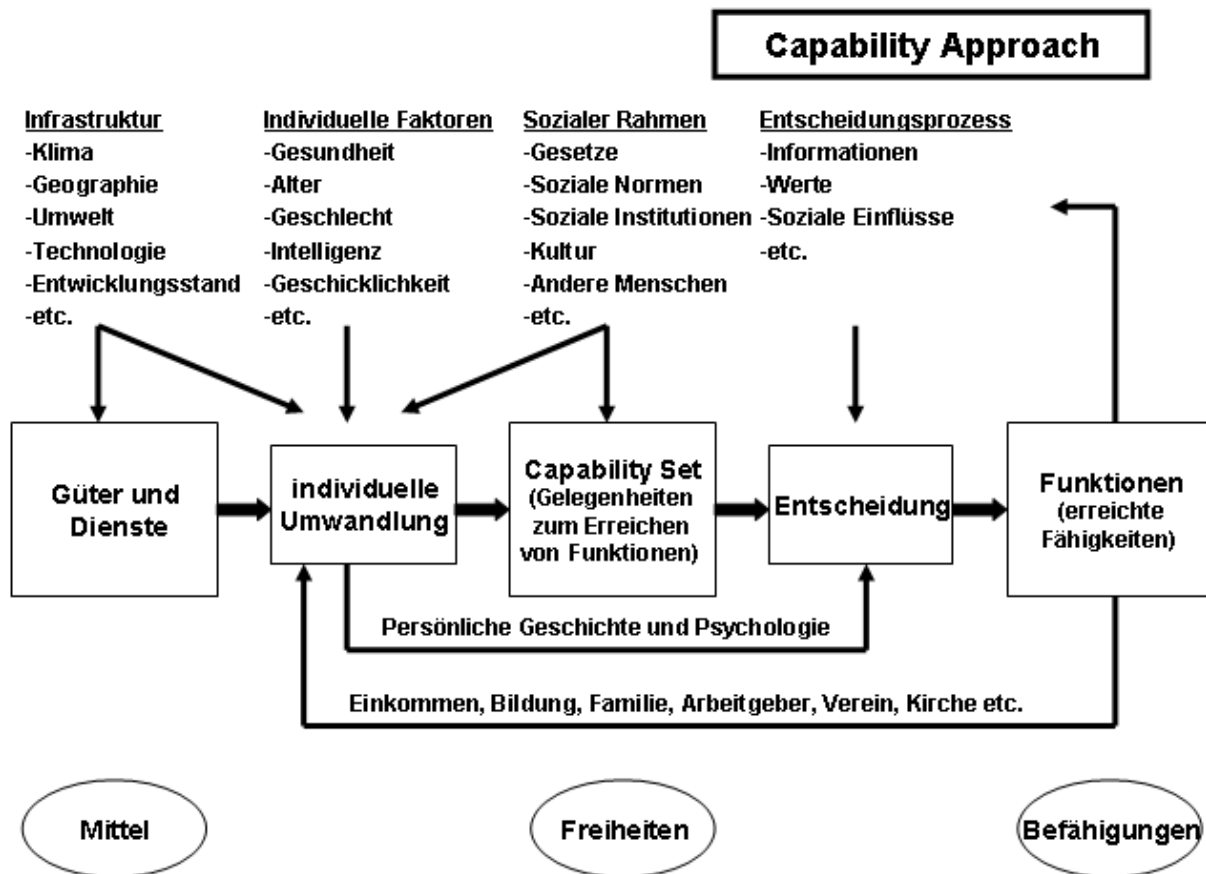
Capability Approach

Infrastruktur
-Klima
-Geographie
-Umwelt
-Technologie
-Entwicklungsstand
-etc.

Individuelle Faktoren
-Gesundheit
-Alter
-Geschlecht
-Intelligenz
-Geschicklichkeit
-etc.

Sozialer Rahmen
-Gesetze
-Soziale Normen
-Soziale Institutionen
-Kultur
-Andere Menschen
-etc.

Entscheidungsprozess
-Informationen
-Werte
-Soziale Einflüsse
-etc.

Güter und Dienste

individuelle Umwandlung

Capability Set (Gelegenheiten zum Erreichen von Funktionen)

Entscheidung

Funktionen (erreichte Fähigkeiten)

Persönliche Geschichte und Psychologie

Einkommen, Bildung, Familie, Arbeitgeber, Verein, Kirche etc.

Mittel

Freiheiten

Befähigungen